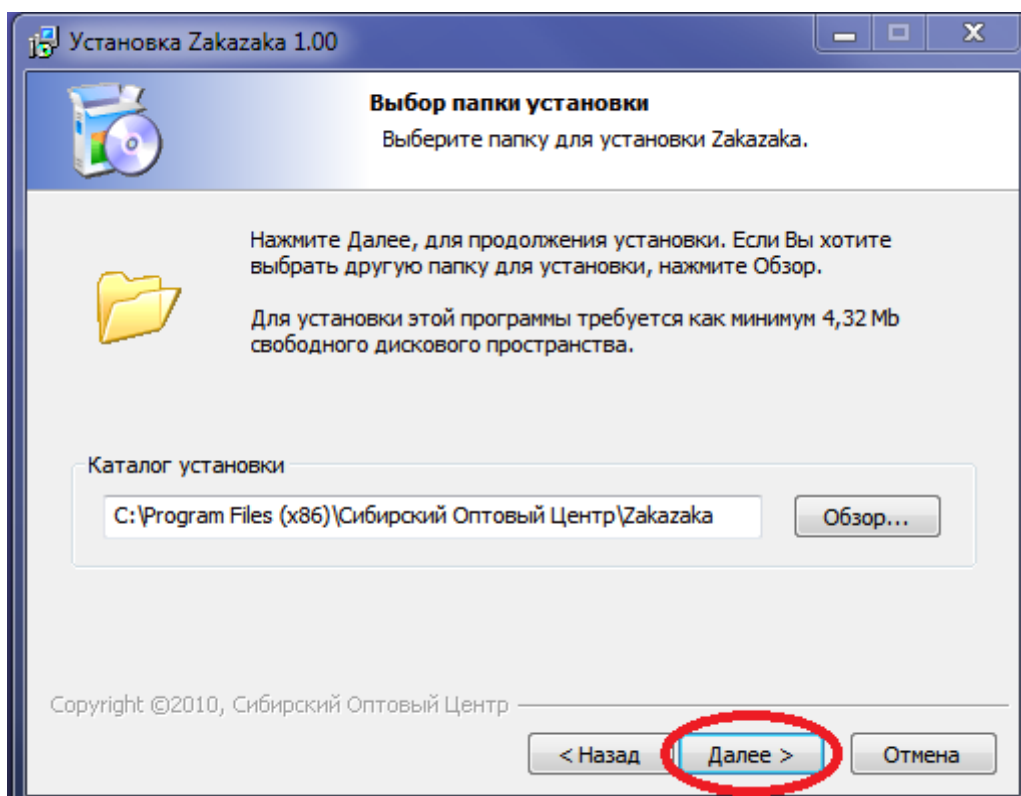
Установка Zakazaka 1.00

Выбор папки установки
Выберите папку для установки Zakazaka.

Нажмите Далее, для продолжения установки. Если Вы хотите выбрать другую папку для установки, нажмите Обзор.

Для установки этой программы требуется как минимум 4,32 Mb свободного дискового пространства.

Каталог установки
C:\Program Files (x86)\Сибирский Оптовый Центр\Zakazaka
Обзор...

Copyright ©2010, Сибирский Оптовый Центр
< Назад
Далее >
Отмена